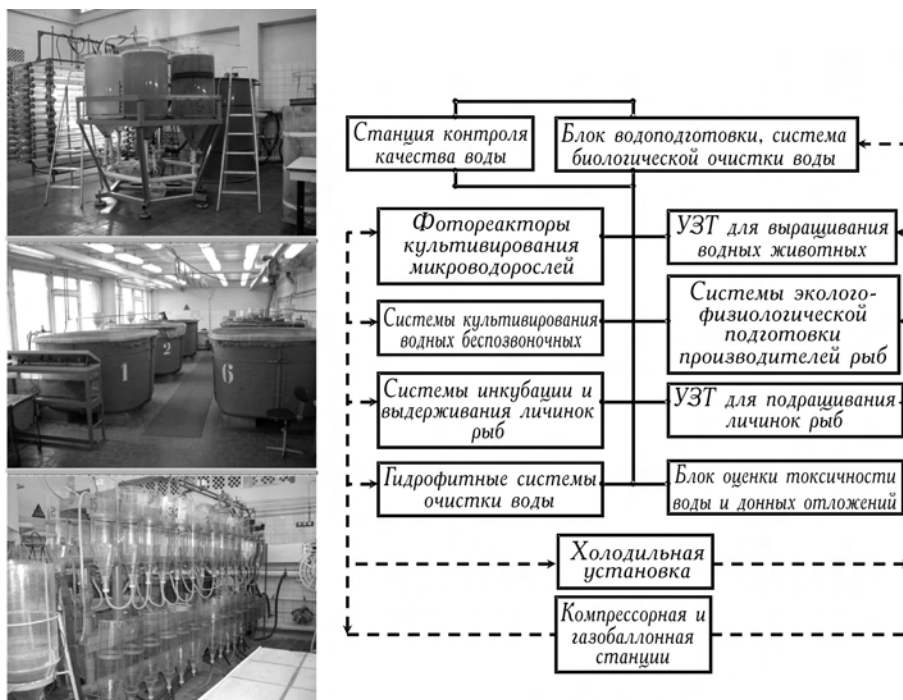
1

2

6

Станция контроля качества воды

Блок водоподготовки, система биологической очистки воды

Фотореакторы культивирования микроводорослей

УЗТ для выращивания водных животных

Системы культивирования водных беспозвоночных

Системы эколого-физиологической подготовки производителей рыб

Системы инкубации и выдерживания личинок рыб

УЗТ для подращивания личинок рыб

Гидрофитные системы очистки воды

Блок оценки токсичности воды и донных отложений

Холодильная установка

Компрессорная и газобаллонная станции